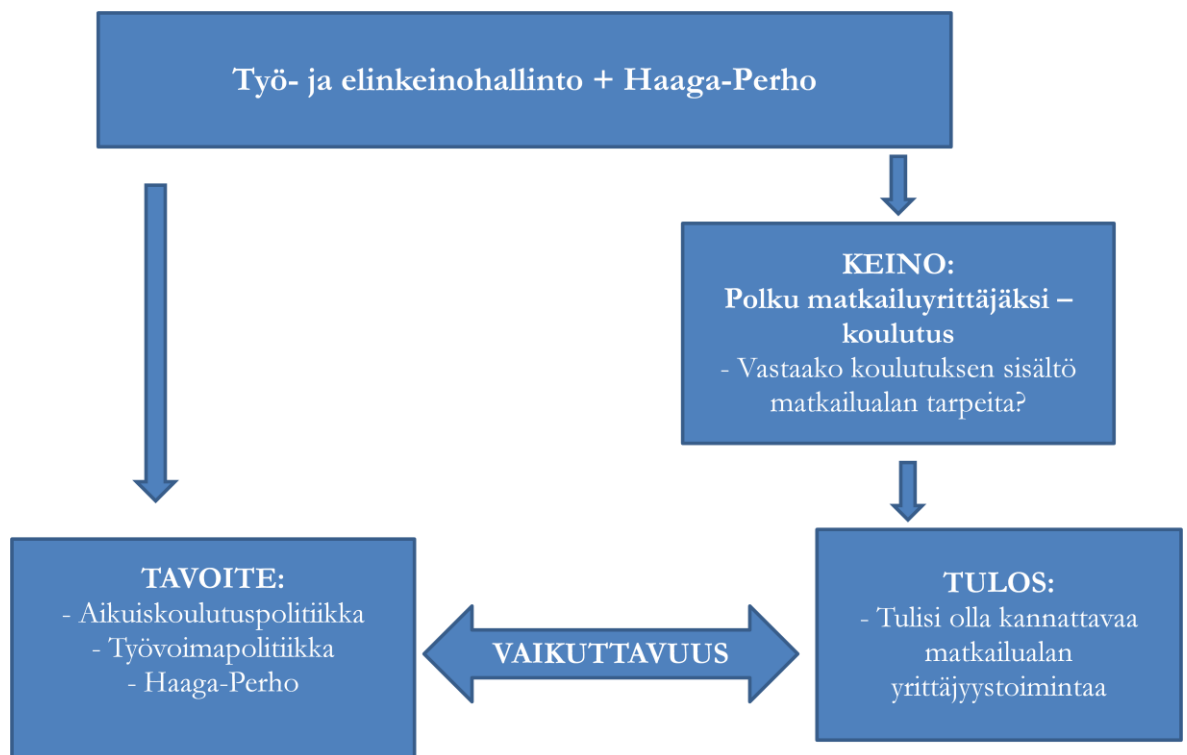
Työ- ja elinkeinohallinto + Haaga-Perho

KEINO:
Polku matkailuyrittäjäksi – koulutus
- Vastaako koulutuksen sisältö matkailualan tarpeita?

TAVOITE:
- Aikuiskoulutuspolitiikka
- Työvoimapolitiikka
- Haaga-Perho

VAIKUTTAVUUS

TULOS:
- Tulisi olla kannattavaa matkailualan yrittäjyystoimintaa